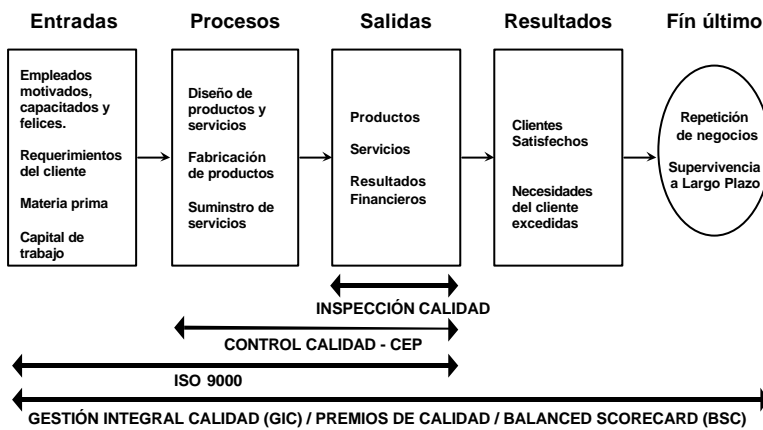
Entradas

Empleados motivados, capacitados y felices.

Requerimientos del cliente

Materia prima

Capital de trabajo

Procesos

Diseño de productos y servicios

Fabricación de productos

Suministro de servicios

Salidas

Productos

Servicios

Resultados Financieros

Resultados

Clientes Satisfechos

Necesidades del cliente excedidas

Fín último

Repetición de negocios

Supervivencia a Largo Plazo

INSPECCIÓN CALIDAD

CONTROL CALIDAD - CEP

ISO 9000

GESTIÓN INTEGRAL CALIDAD (GIC) / PREMIOS DE CALIDAD / BALANCED SCORECARD (BSC)